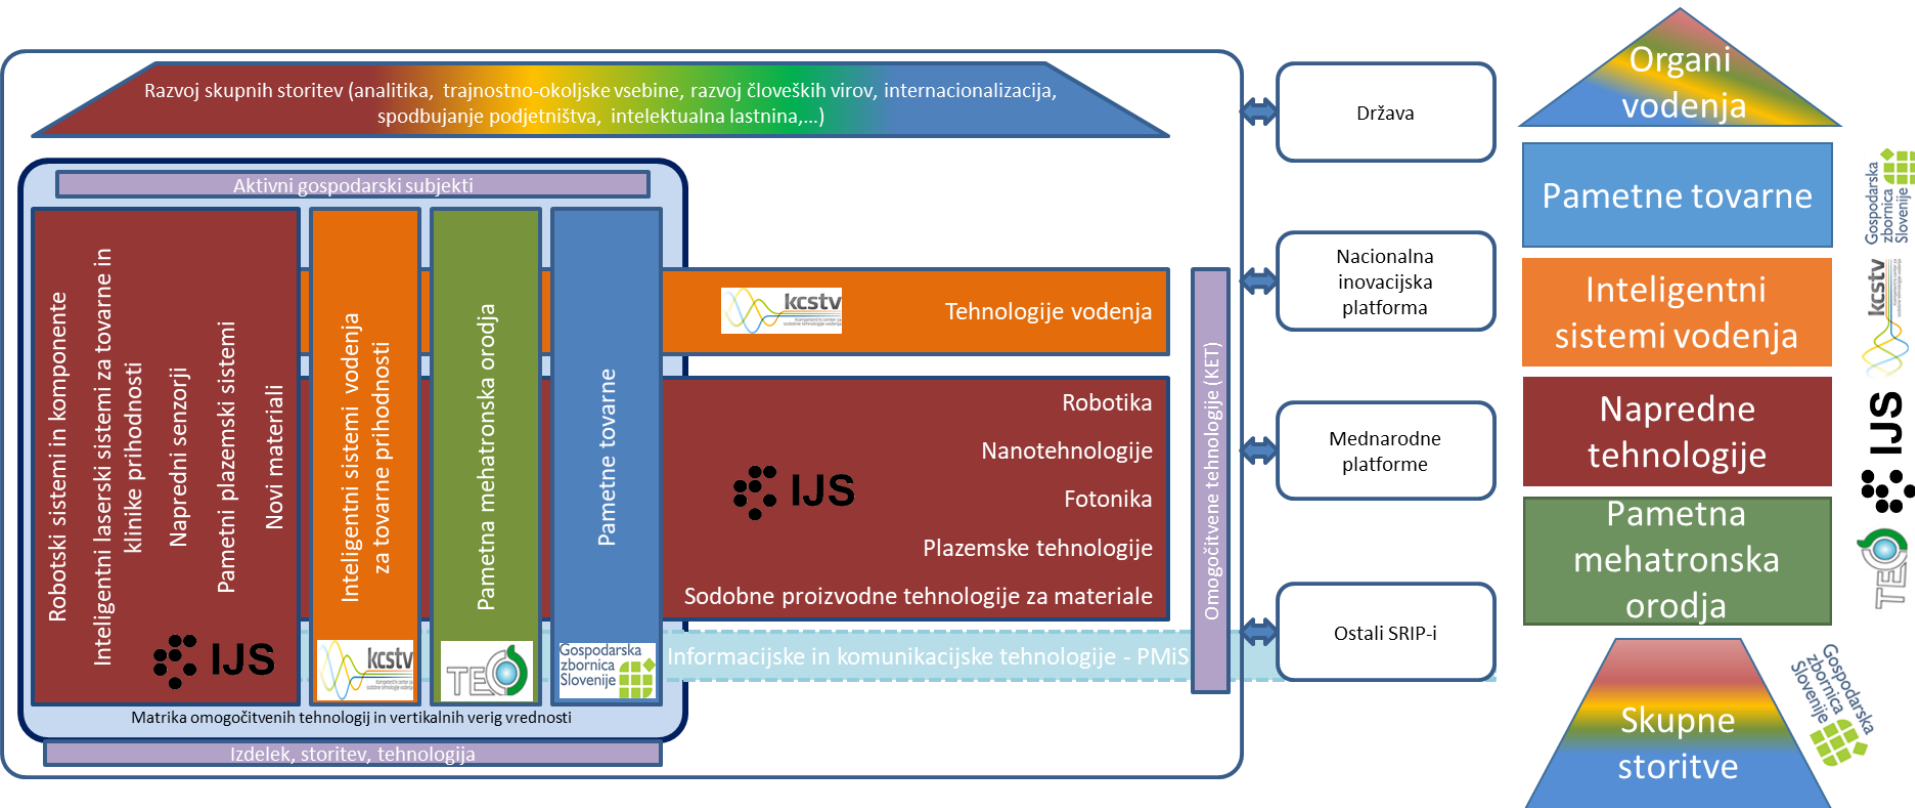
Razvoj skupnih storitev (analitika, trajnostno-okoljske vsebine, razvoj človeških virov, internacionalizacija, spodbujanje podjetništva, intelektualna lastnina,...)

Aktivni gospodarski subjekti

Robotski sistemi in komponente

Inteligentni laserski sistemi za tovarne in klinike prihodnosti

Napredni senzorji

Pametni plazemski sistemi

Novi materiali

IJS

Inteligentni sistemi vodenja za tovarne prihodnosti

kcstv

Pametna mehatronska orodja

TECOS

Pametne tovarne

Gospodarska zbornica Slovenije

kcstv

Tehnologije vodenja

Robotika

Nanotehnologije

Fotonika

Plazemske tehnologije

Sodobne proizvodne tehnologije za materiale

IJS

Informacijske in komunikacijske tehnologije - PMiS

Matrika omogočitvenih tehnologij in vertikalnih verig vrednosti

Izdelek, storitev, tehnologija

Omogočitvene tehnologije (KET)

Država

Nacionalna inovacijska platforma

Mednarodne platforme

Ostali SRIP-i

Organi vodenja

Pametne tovarne

Inteligentni sistemi vodenja

Napredne tehnologije

Pametna mehatronska orodja

Skupne storitve

Gospodarska zbornica Slovenije

kcstv

IJS

TECOS

Gospodarska zbornica Slovenije